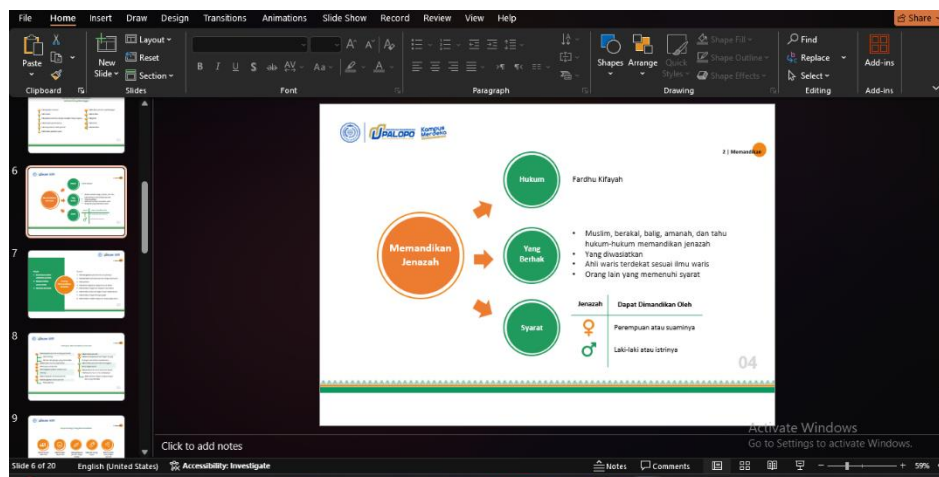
File Home Insert Draw Design Transitions Animations Slide Show Record Review View Help

Share

Paste

Clipboard

New Slide

Layout

Reset

Section

Slides

Font

Paragraph

Shapes Arrange Quick Styles

Shape Fill

Shape Outline

Shape Effects

Drawing

Find

Replace

Select

Editing

Add-ins

Add-ins

6

7

8

9

PALOPO Kampus Merdeka

2 | Memandikan

Memandikan Jenazah

Hukum

Fardhu Kifayah

Yang Berhak

• Muslim, berakal, balig, amanah, dan tahu hukum-hukum memandikan jenazah
• Yang diwasiatkan
• Ahli waris terdekat sesuai ilmu waris
• Orang lain yang memenuhi syarat

Syarat

| Jenazah | Dapat Dimandikan Oleh |
|---|---|
| ♀ | Perempuan atau suaminya |
| ♂ | Laki-laki atau istrinya |

04

Click to add notes

Activate Windows
Go to Settings to activate Windows.

Slide 6 of 20 English (United States) Accessibility: Investigate

Notes Comments

59%